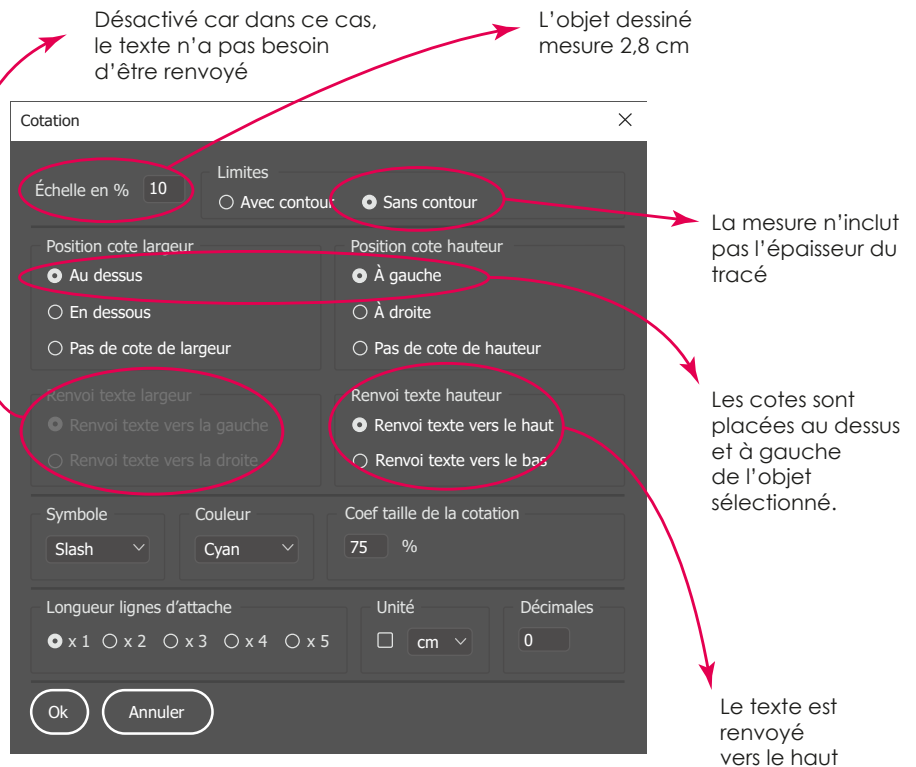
Désactivé car dans ce cas, le texte n'a pas besoin d'être renvoyé

L'objet dessiné mesure 2,8 cm

Cotation

Échelle en % 10

Limites
○ Avec contour
● Sans contour

La mesure n'inclut pas l'épaisseur du tracé

Position cote largeur
● Au dessus
○ En dessous
○ Pas de cote de largeur

Position cote hauteur
● À gauche
○ À droite
○ Pas de cote de hauteur

Les cotes sont placées au dessus et à gauche de l'objet sélectionné.

Renvoi texte largeur
● Renvoi texte vers la gauche
○ Renvoi texte vers la droite

Renvoi texte hauteur
● Renvoi texte vers le haut
○ Renvoi texte vers le bas

Symbole
Slash

Couleur
Cyan

Coef taille de la cotation
75 %

Longueur lignes d'attache
● x 1 ○ x 2 ○ x 3 ○ x 4 ○ x 5

Unité
☐ cm

Décimales
0

Ok
Annuler

Le texte est renvoyé vers le haut